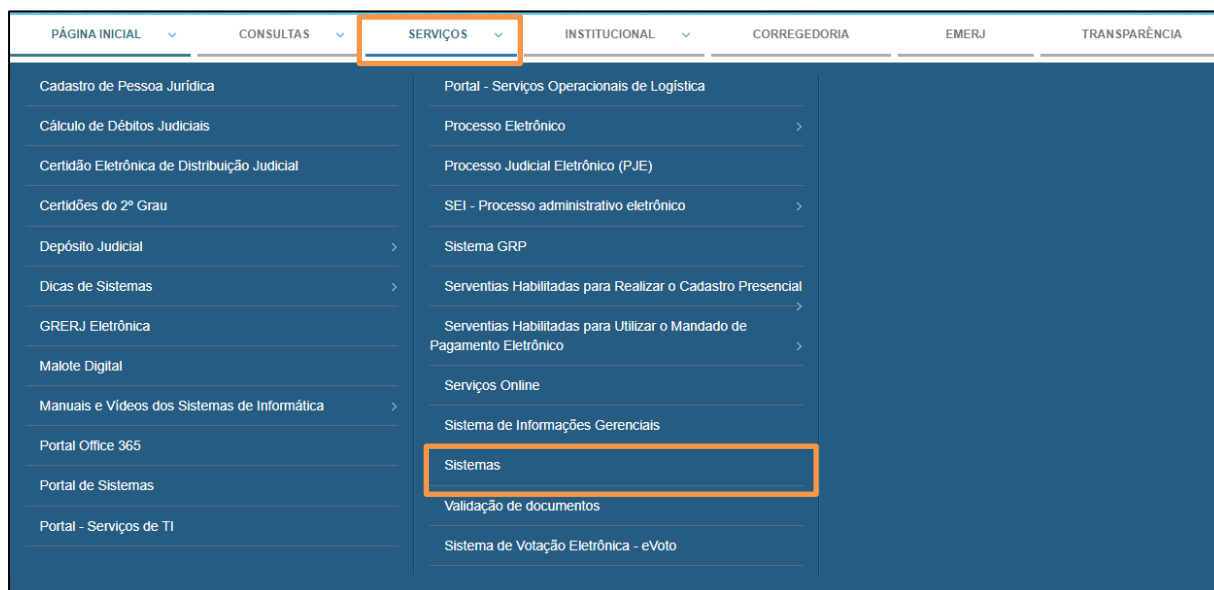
PÁGINA INICIAL CONSULTAS SERVIÇOS INSTITUCIONAL CORREGEDORIA EMERJ TRANSPARÊNCIA

Cadastro de Pessoa Jurídica
Cálculo de Débitos Judiciais
Certidão Eletrônica de Distribuição Judicial
Certidões do 2º Grau
Depósito Judicial
Dicas de Sistemas
GRERJ Eletrônica
Malote Digital
Manuais e Vídeos dos Sistemas de Informática
Portal Office 365
Portal de Sistemas
Portal - Serviços de TI

Portal - Serviços Operacionais de Logística
Processo Eletrônico
Processo Judicial Eletrônico (PJE)
SEI - Processo administrativo eletrônico
Sistema GRP
Serventias Habilitadas para Realizar o Cadastro Presencial
Serventias Habilitadas para Utilizar o Mandado de Pagamento Eletrônico
Serviços Online
Sistema de Informações Gerenciais
Sistemas
Validação de documentos
Sistema de Votação Eletrônica - eVoto